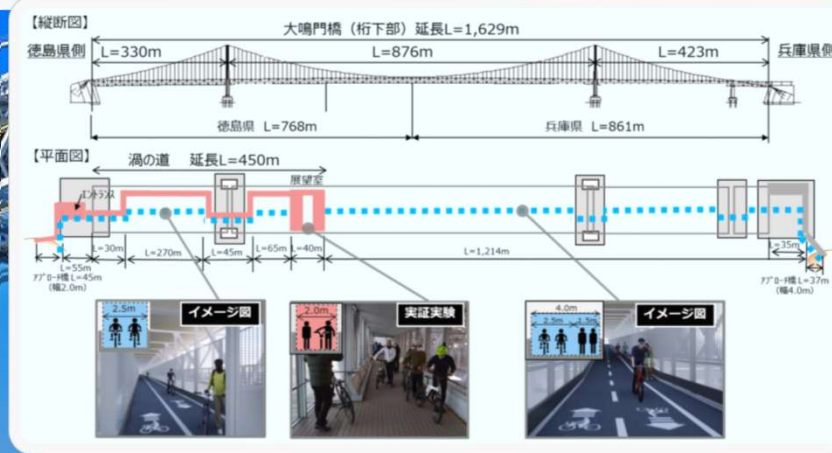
【縦断図】

大鳴門橋（桁下部）延長L=1,629m

徳島県側　L=330m　L=876m　L=423m　兵庫県側

徳島県　L=768m　兵庫県　L=861m

【平面図】

渦の道　延長L=450m

エントランス

展望室

L=30m　L=270m　L=45m　L=65m　L=40m　L=1,214m　L=35m

L=55m
アプローチ橋 L=45m
(幅2.0m)

アプローチ橋 L=37m
(幅4.0m)

2.5m　イメージ図

2.0m　実証実験

4.0m
2.5m　1.5m　イメージ図